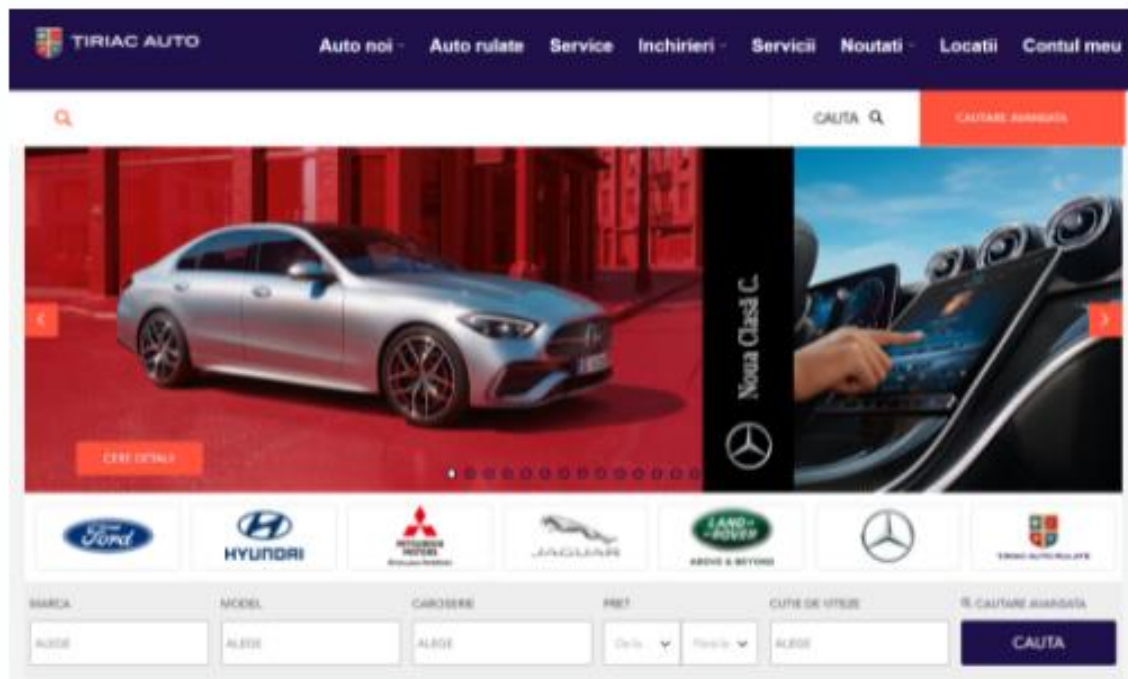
TIRIAC AUTO
Auto noi
Auto rulate
Service
Inchirieri
Servicii
Noutati
Locatii
Contul meu

CAUTA
CAUTARE AVANSATA

Noua Clasă C.

CERE DETALII

Ford
HYUNDAI
MITSUBISHI MOTORS
JAGUAR
LAND ROVER
ABOVE & BEYOND
TIRIAC AUTO RULATE

MARCA
MODEL
CAROSERIE
PRET
CUTIE DE VITEZE
CAUTARE AVANSATA
ALEGE
ALEGE
ALEGE
De la
Pana la
ALEGE
CAUTA